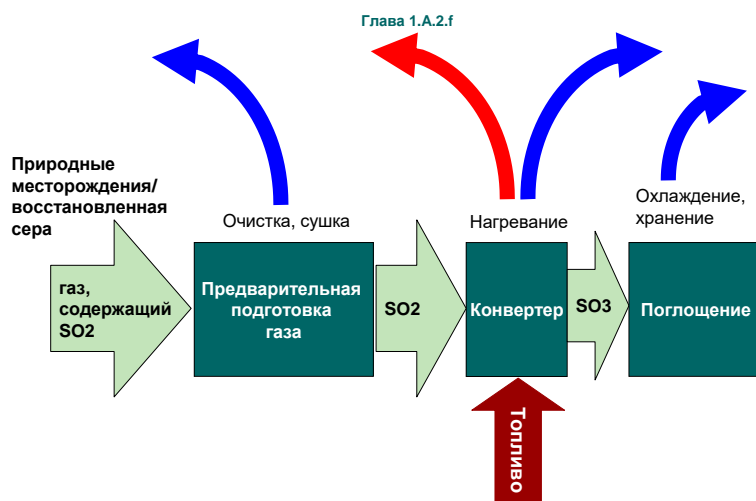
Глава 1.A.2.f

Природные месторождения/ восстановленная сера

газ, содержащий SO2

Очистка, сушка

Предварительная подготовка газа

SO2

Нагревание

Конвертер

SO3

Охлаждение, хранение

Поглощение

Топливо